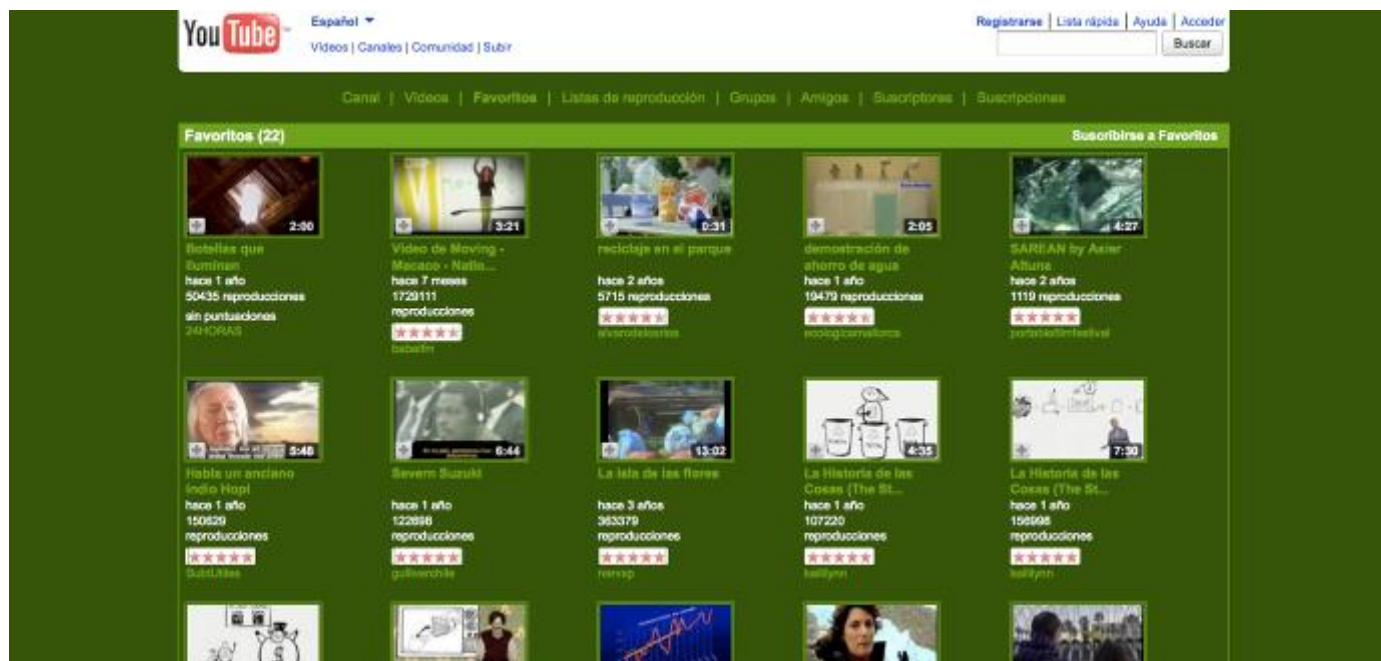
YouTube

Español ▾

Videos | Canales | Comunidad | Subir

Registrarse | Lista rápida | Ayuda | Acceder

Buscar

Canal | Videos | Favoritos | Listas de reproducción | Grupos | Amigos | Suscriptores | Suscripciones

Favoritos (22)

Suscribirse a Favoritos

2:00
Botellas que iluminan
hace 1 año
50435 reproducciones
sin puntuaciones
24HORAS

3:21
Video de Moving - Macaco - Natio...
hace 7 meses
1729111 reproducciones
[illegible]

0:31
reciclaje en el parque
hace 2 años
5715 reproducciones
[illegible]

2:05
demostración de ahorro de agua
hace 1 año
19479 reproducciones
ecologicamallorca

4:27
SAREAN by Asier Altuna
hace 2 años
1119 reproducciones
portablefilmfestival

5:48
Habla un anciano indio Hopi
hace 1 año
150629 reproducciones
SubtUtiles

6:44
Severn Suzuki
hace 1 año
122898 reproducciones
gulliverchile

13:02
La isla de las flores
hace 3 años
363379 reproducciones
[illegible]

4:35
La Historia de las Cosas (The St...
hace 1 año
107220 reproducciones
kellilynn

7:30
La Historia de las Cosas (The St...
hace 1 año
156998 reproducciones
kellilynn